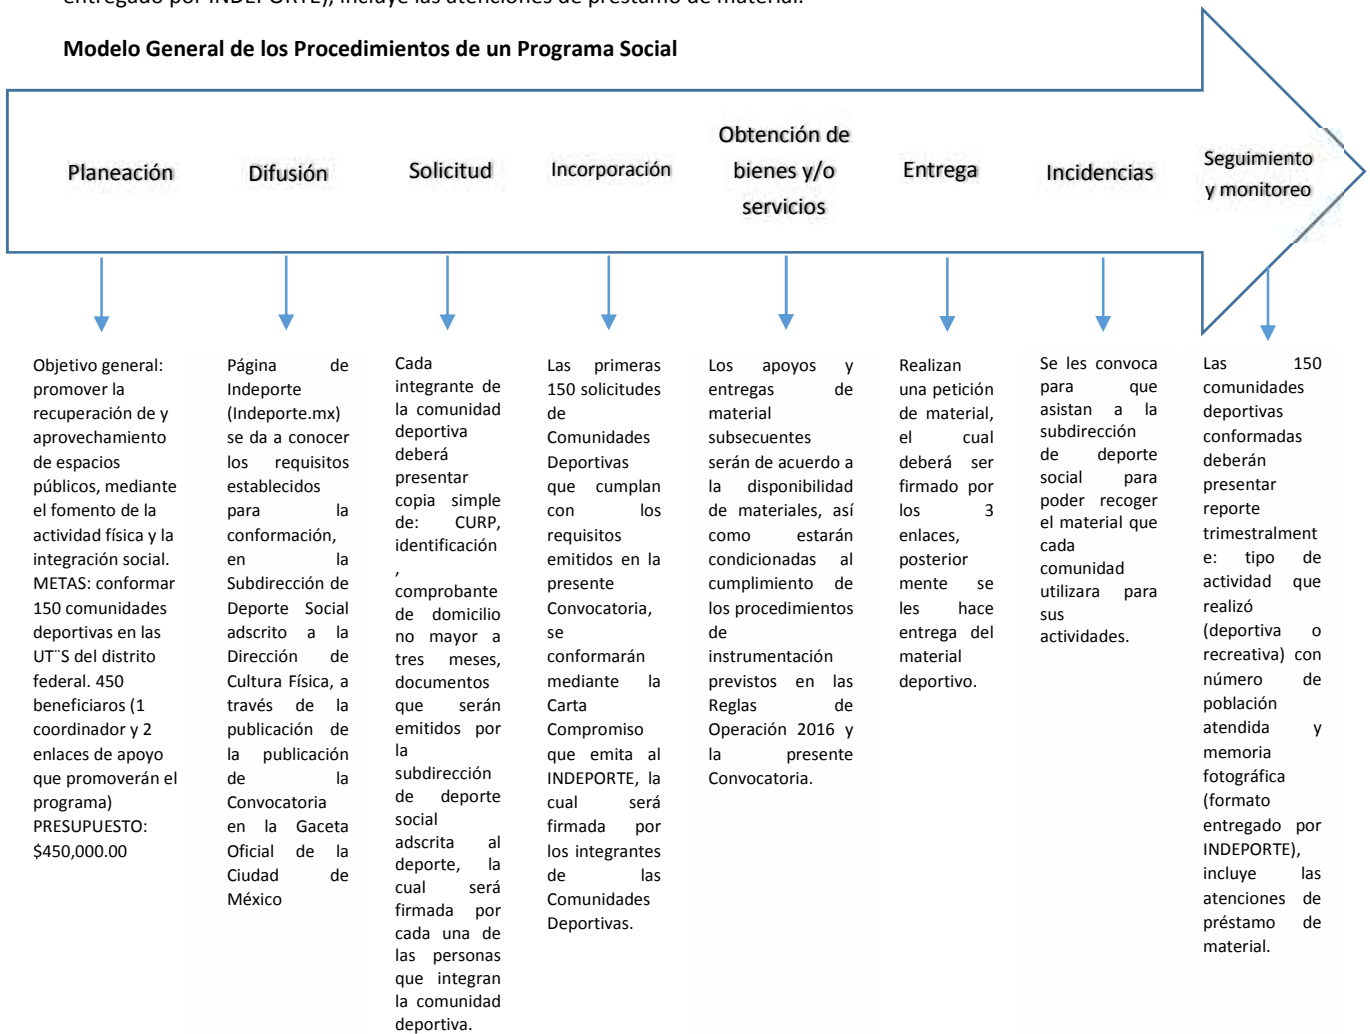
Modelo General de los Procedimientos de un Programa Social

Planeación

Difusión

Solicitud

Incorporación

Obtención de bienes y/o servicios

Entrega

Incidencias

Seguimiento y monitoreo

Objetivo general: promover la recuperación de y aprovechamiento de espacios públicos, mediante el fomento de la actividad física y la integración social. METAS: conformar 150 comunidades deportivas en las UT¨S del distrito federal. 450 beneficiaros (1 coordinador y 2 enlaces de apoyo que promoverán el programa) PRESUPUESTO: $450,000.00

Página de Indeporte (Indeporte.mx) se da a conocer los requisitos establecidos para la conformación, en la Subdirección de Deporte Social adscrito a la Dirección de Cultura Física, a través de la publicación de la publicación de la Convocatoria en la Gaceta Oficial de la Ciudad de México

Cada integrante de la comunidad deportiva deberá presentar copia simple de: CURP, identificación, comprobante de domicilio no mayor a tres meses, documentos que serán emitidos por la subdirección de deporte social adscrita al deporte, la cual será firmada por cada una de las personas que integran la comunidad deportiva.

Las primeras 150 solicitudes de Comunidades Deportivas que cumplan con los requisitos emitidos en la presente Convocatoria, se conformarán mediante la Carta Compromiso que emita al INDEPORTE, la cual será firmada por los integrantes de las Comunidades Deportivas.

Los apoyos y entregas de material subsecuentes serán de acuerdo a la disponibilidad de materiales, así como estarán condicionadas al cumplimiento de los procedimientos de instrumentación previstos en las Reglas de Operación 2016 y la presente Convocatoria.

Realizan una petición de material, el cual deberá ser firmado por los 3 enlaces, posterior mente se les hace entrega del material deportivo.

Se les convoca para que asistan a la subdirección de deporte social para poder recoger el material que cada comunidad utilizara para sus actividades.

Las 150 comunidades deportivas conformadas deberán presentar reporte trimestralmente: tipo de actividad que realizó (deportiva o recreativa) con número de población atendida y memoria fotográfica (formato entregado por INDEPORTE), incluye las atenciones de préstamo de material.